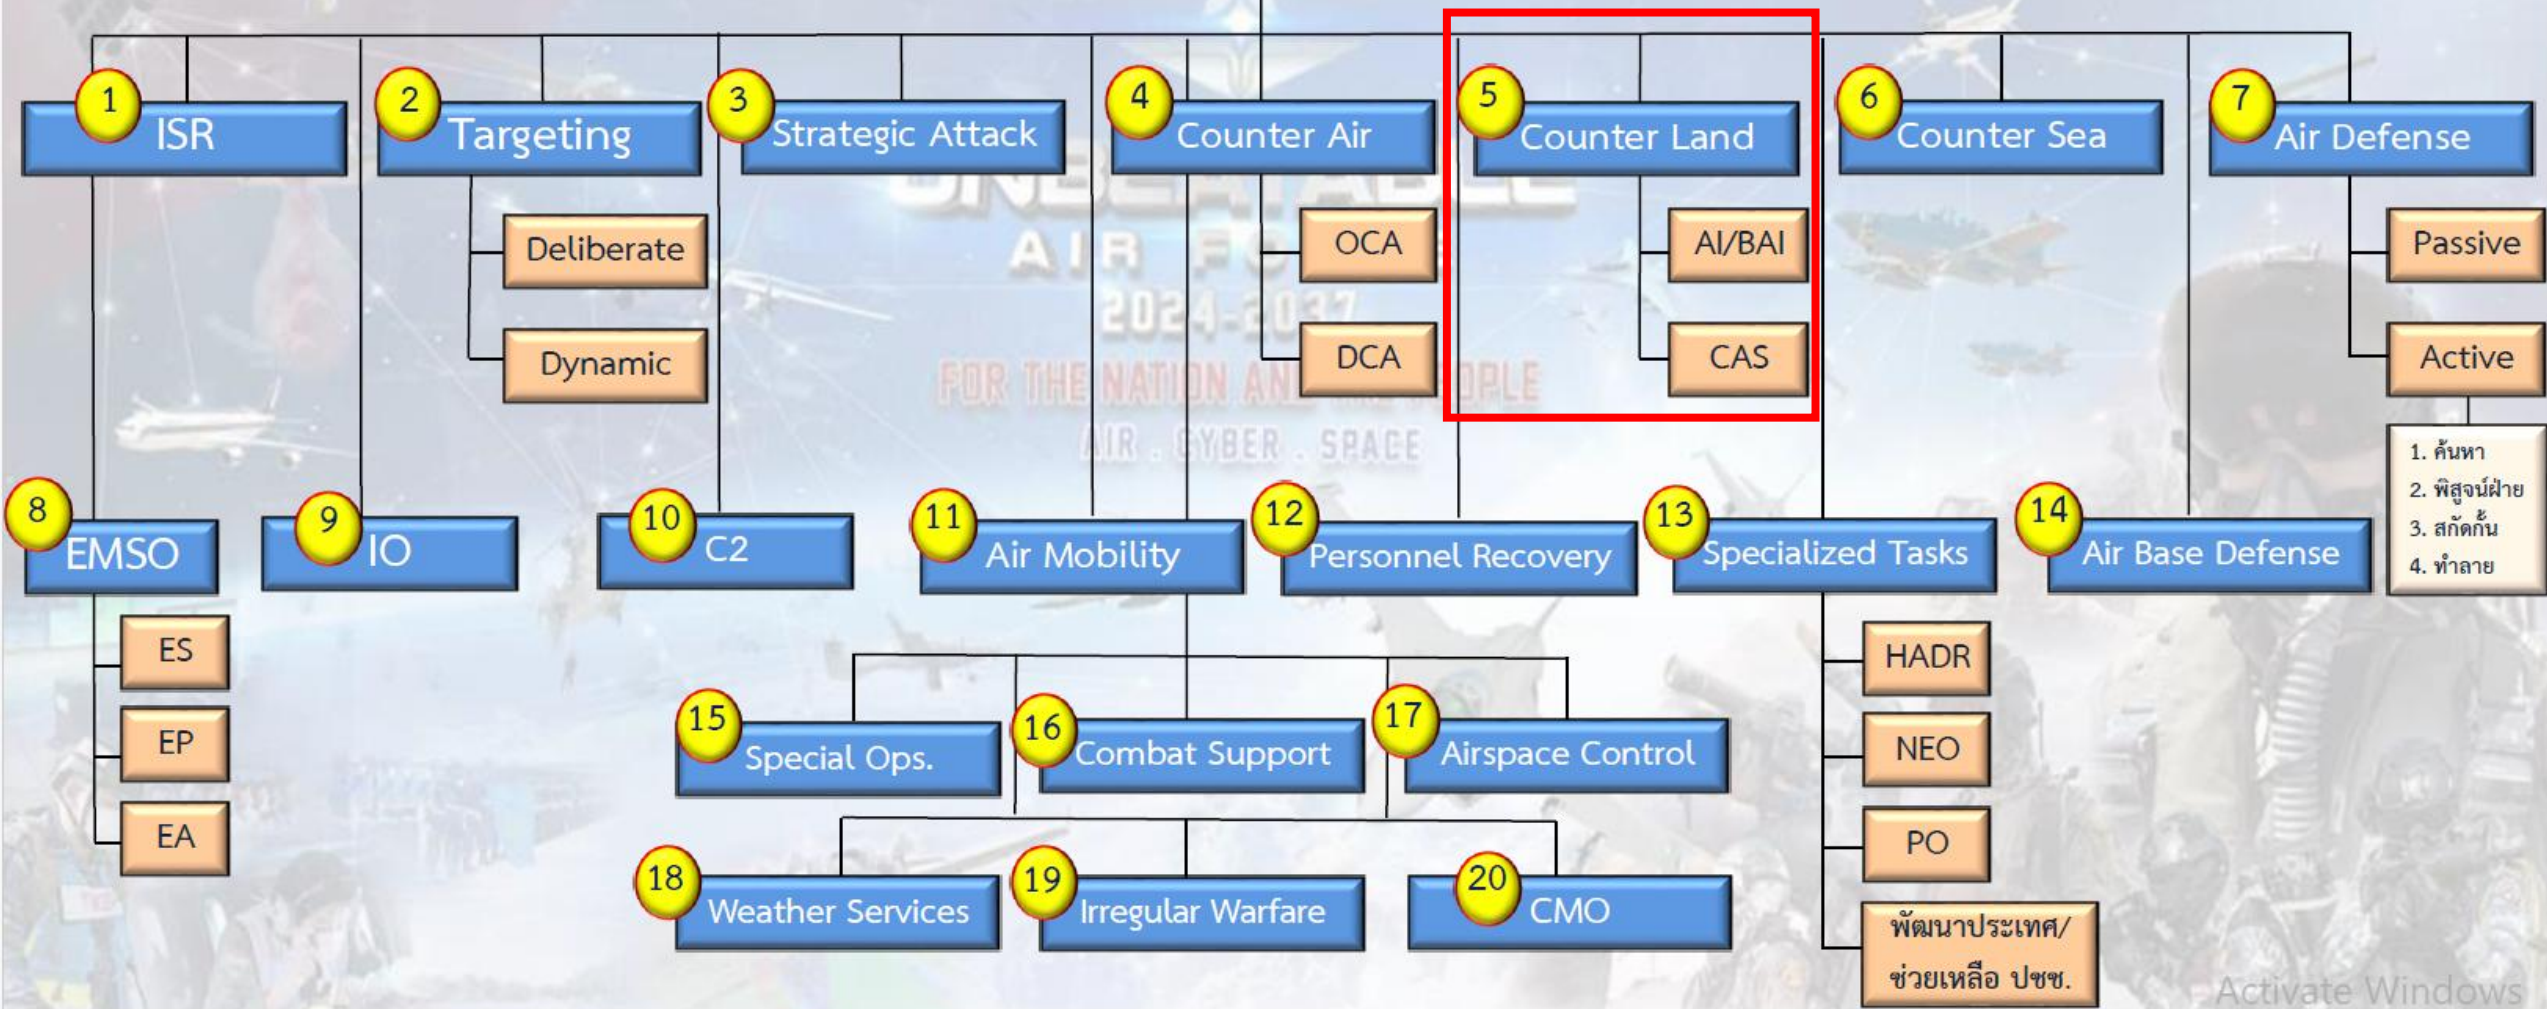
1 ISR

2 Targeting

Deliberate

Dynamic

3 Strategic Attack

4 Counter Air

OCA

DCA

5 Counter Land

AI/BAI

CAS

6 Counter Sea

7 Air Defense

Passive

Active

1. ค้นหา
2. พิสูจน์ฝ่าย
3. สกัดกั้น
4. ทำลาย

AIR FO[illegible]
2024-203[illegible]
FOR THE NATION AN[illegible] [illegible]OPLE
AIR . CYBER . SPACE

8 EMSO

ES

EP

EA

9 IO

10 C2

11 Air Mobility

12 Personnel Recovery

13 Specialized Tasks

HADR

NEO

PO

พัฒนาประเทศ/ ช่วยเหลือ ปชช.

14 Air Base Defense

15 Special Ops.

16 Combat Support

17 Airspace Control

18 Weather Services

19 Irregular Warfare

20 CMO

Activate Windows